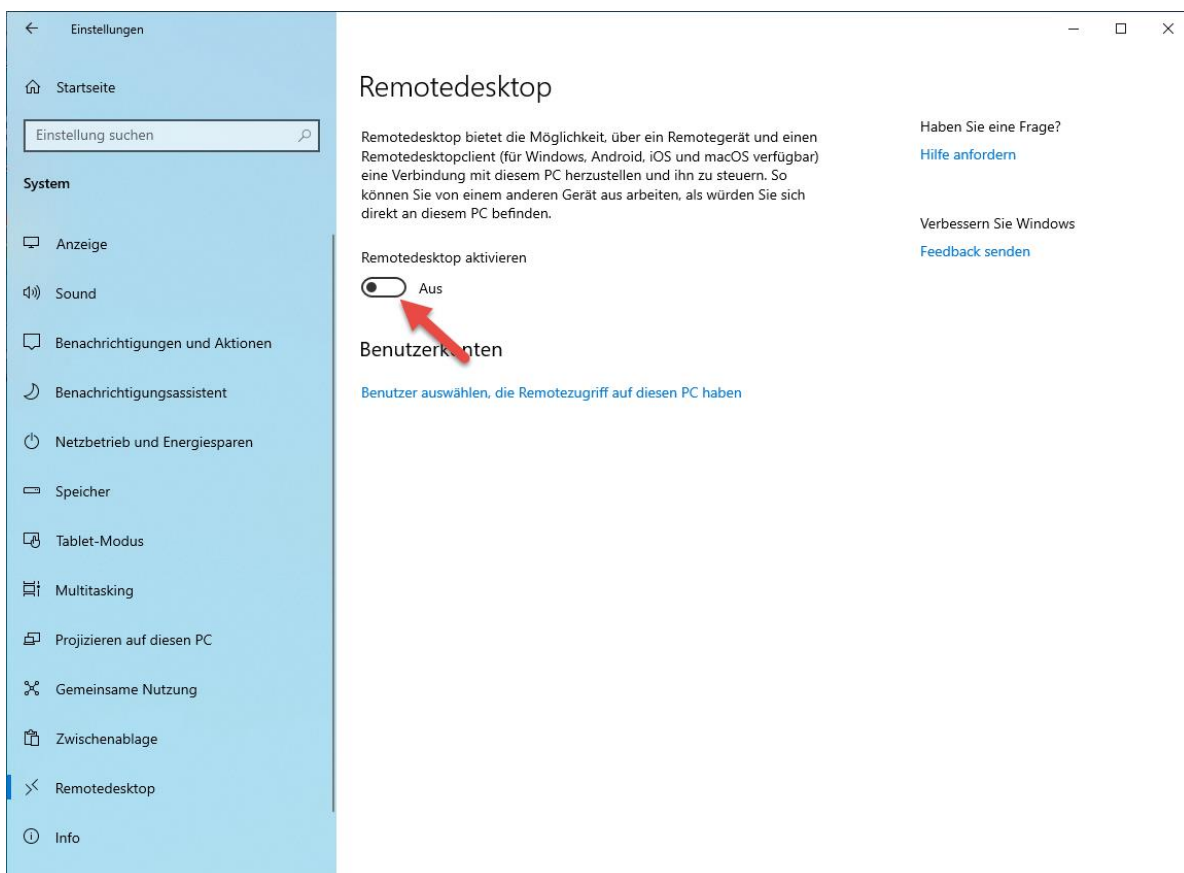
Einstellungen

Startseite

Einstellung suchen

System

Anzeige

Sound

Benachrichtigungen und Aktionen

Benachrichtigungsassistent

Netzbetrieb und Energiesparen

Speicher

Tablet-Modus

Multitasking

Projizieren auf diesen PC

Gemeinsame Nutzung

Zwischenablage

Remotedesktop

Info

Remotedesktop

Remotedesktop bietet die Möglichkeit, über ein Remotegerät und einen Remotedesktopclient (für Windows, Android, iOS und macOS verfügbar) eine Verbindung mit diesem PC herzustellen und ihn zu steuern. So können Sie von einem anderen Gerät aus arbeiten, als würden Sie sich direkt an diesem PC befinden.

Remotedesktop aktivieren

Aus

Benutzerk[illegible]nten

Benutzer auswählen, die Remotezugriff auf diesen PC haben

Haben Sie eine Frage?

Hilfe anfordern

Verbessern Sie Windows

Feedback senden